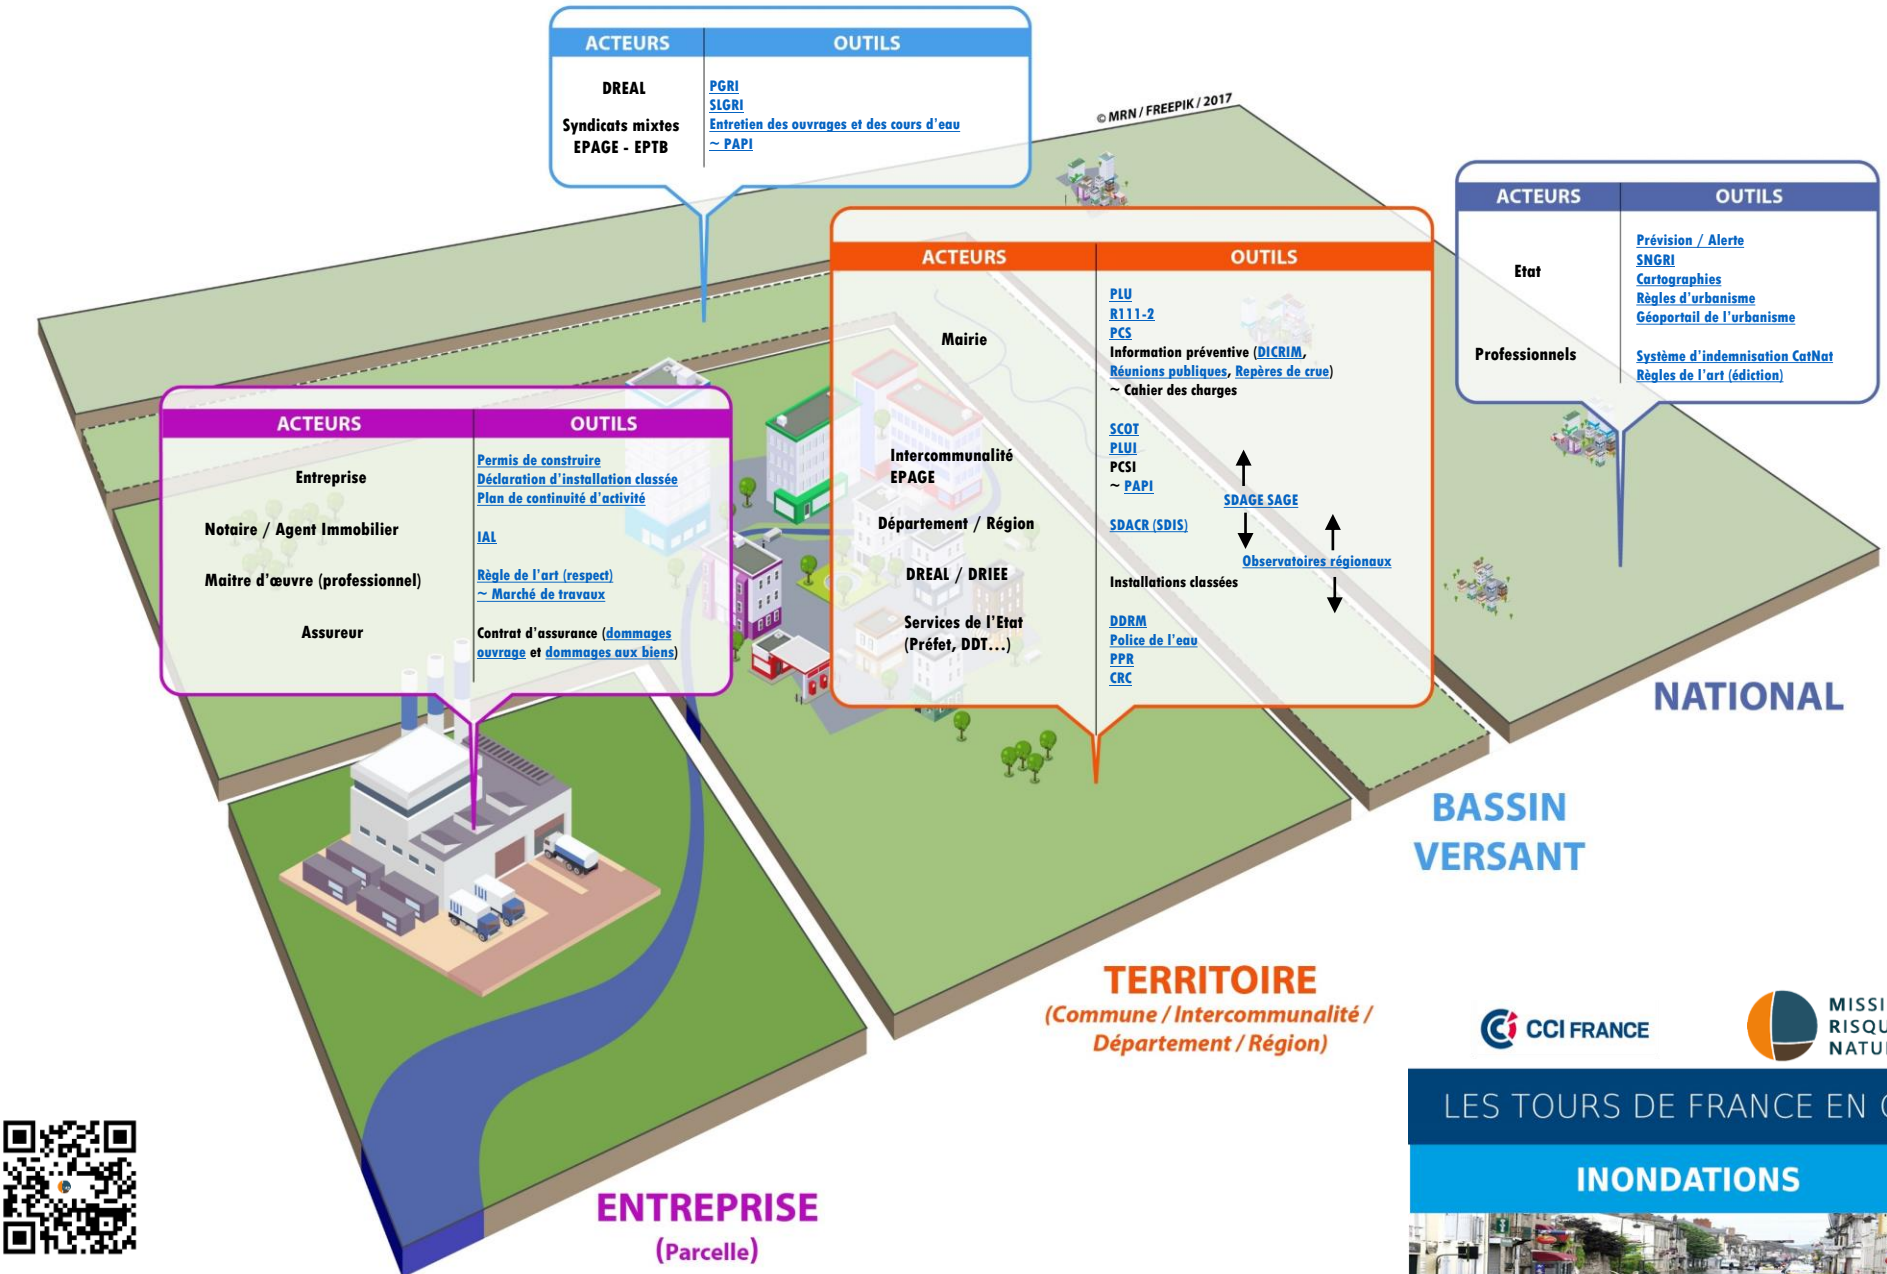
| ACTEURS | OUTILS |
|---|---|
| DREAL | PGRI |
| | SLGRI |
| Syndicats mixtes EPAGE - EPTB | Entretien des ouvrages et des cours d'eau |
| | ~ PAPI |

© MRN / FREEPIK / 2017

| ACTEURS | OUTILS |
|---|---|
| Etat | Prévision / Alerte<br>SNGRI<br>Cartographies<br>Règles d'urbanisme<br>Géoportail de l'urbanisme |
| Professionnels | Système d'indemnisation CatNat<br>Règles de l'art (édition) |

| ACTEURS | OUTILS |
|---|---|
| Mairie | PLU<br>R111-2<br>PCS<br>Information préventive (DICRIM, Réunions publiques, Repères de crue)<br>~ Cahier des charges |
| Intercommunalité EPAGE | SCOT<br>PLUI<br>PCSI<br>~ PAPI |
| Département / Région | SDACR (SDIS) |
| DREAL / DRIEE | Installations classées |
| Services de l'Etat (Préfet, DDT...) | DDRM<br>Police de l'eau<br>PPR<br>CRC |

SDAGE SAGE

Observatoires régionaux

| ACTEURS | OUTILS |
|---|---|
| Entreprise | Permis de construire<br>Déclaration d'installation classée<br>Plan de continuité d'activité |
| Notaire / Agent Immobilier | IAL |
| Maitre d'œuvre (professionnel) | Règle de l'art (respect)<br>~ Marché de travaux |
| Assureur | Contrat d'assurance (dommages ouvrage et dommages aux biens) |

NATIONAL

BASSIN VERSANT

TERRITOIRE
(Commune / Intercommunalité / Département / Région)

ENTREPRISE
(Parcelle)

CCI FRANCE

MISSI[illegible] RISQU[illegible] NATU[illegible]

LES TOURS DE FRANCE EN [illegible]

INONDATIONS